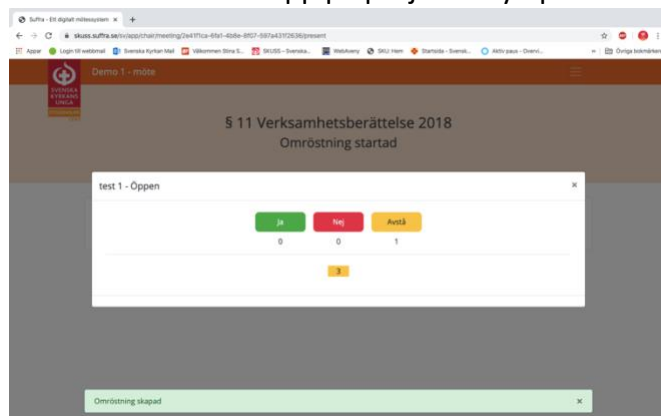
Suffra - Ett digitalt mötessystem ×

skuss.suffra.se/sv/app/chair/meeting/2e41f1ca-6fa1-4b8e-8f07-587a431f2636/present

Appar · Login till webbmail · Svenska Kyrkan Mail · Välkommen Stina S... · SKUSS – Svenska... · WebAveny · SKU: Hem · Startsida - Svensk... · Aktiv paus - Övervi... · Övriga bokmärken

SVENSKA KYRKANS UNGA

Demo 1 - möte

§ 11 Verksamhetsberättelse 2018

Omröstning startad

test 1 - Öppen

×

Ja
0

Nej
0

Avstå
1

3

Omröstning skapad

×